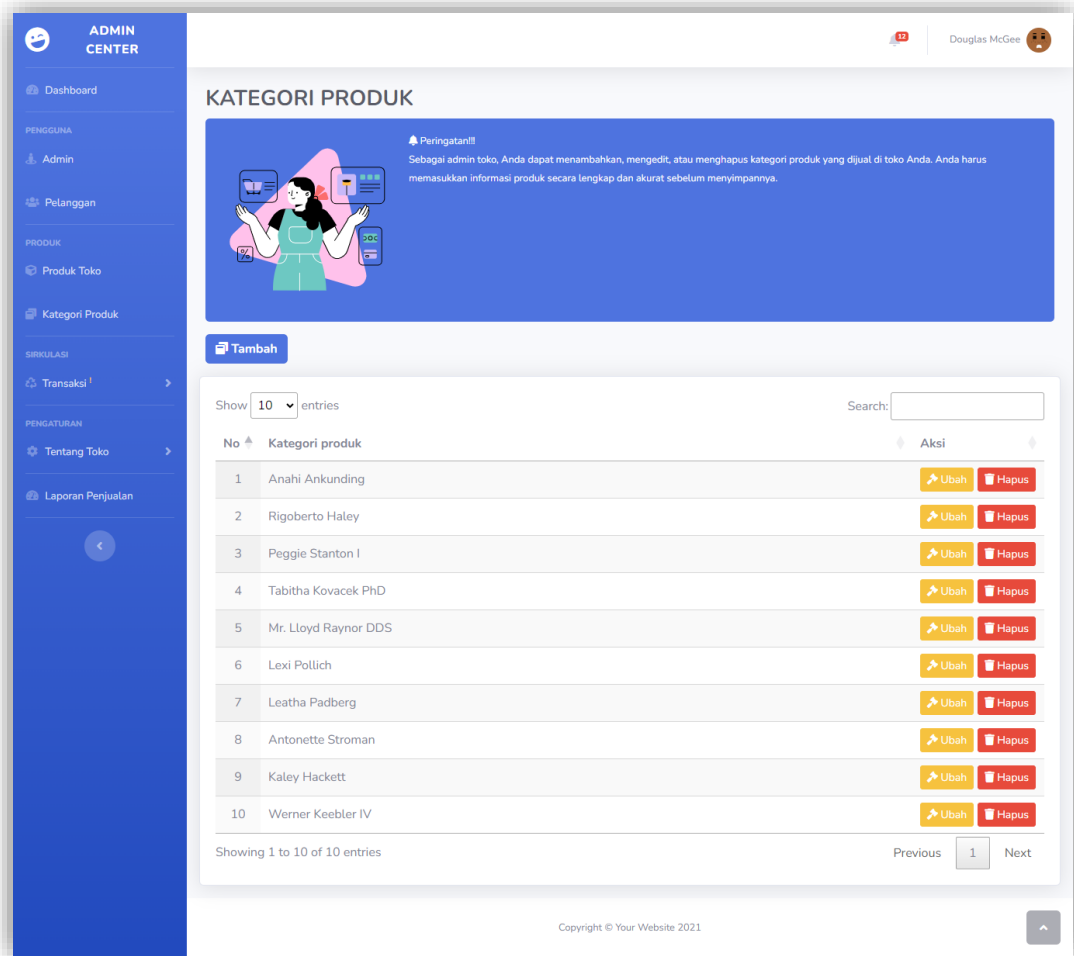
ADMIN CENTER

Dashboard

PENGGUNA

Admin

Pelanggan

PRODUK

Produk Toko

Kategori Produk

SIRKULASI

Transaksi !

PENGATURAN

Tentang Toko

Laporan Penjualan

12

Douglas McGee

KATEGORI PRODUK

Peringatan!!!
Sebagai admin toko, Anda dapat menambahkan, mengedit, atau menghapus kategori produk yang dijual di toko Anda. Anda harus memasukkan informasi produk secara lengkap dan akurat sebelum menyimpannya.

%

Tambah

Show 10 entries

Search:

| No | Kategori produk | Aksi |
|---|---|---|
| 1 | Anahi Ankunding | Ubah Hapus |
| 2 | Rigoberto Haley | Ubah Hapus |
| 3 | Peggie Stanton I | Ubah Hapus |
| 4 | Tabitha Kovacek PhD | Ubah Hapus |
| 5 | Mr. Lloyd Raynor DDS | Ubah Hapus |
| 6 | Lexi Pollich | Ubah Hapus |
| 7 | Leatha Padberg | Ubah Hapus |
| 8 | Antonette Stroman | Ubah Hapus |
| 9 | Kaley Hackett | Ubah Hapus |
| 10 | Werner Keebler IV | Ubah Hapus |

Showing 1 to 10 of 10 entries

Previous 1 Next

Copyright © Your Website 2021